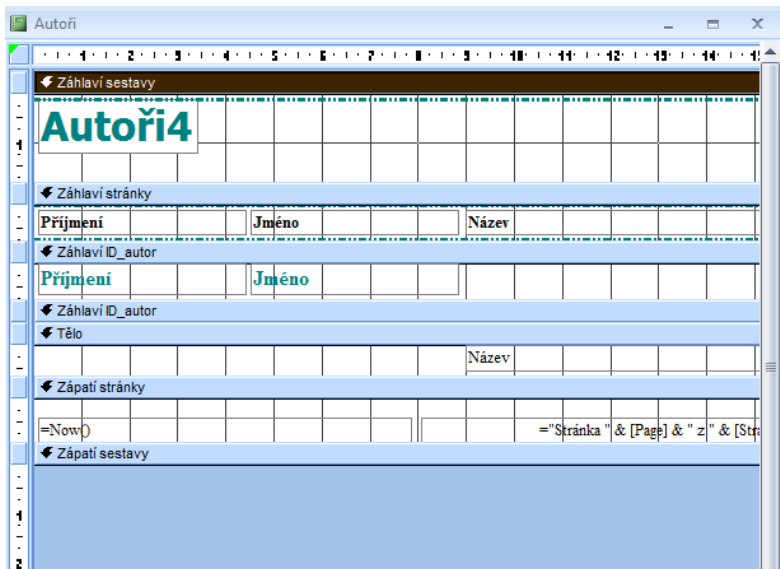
Autoři

1 2 3 4 5 6 7 8 9 10 11 12 13 14 15

Záhlaví sestavy

Autoři4

Záhlaví stránky

Příjmení Jméno Název

Záhlaví ID_autor

Příjmení Jméno

Záhlaví ID_autor

Tělo

Název

Zápatí stránky

=Now()

="Stránka " & [Page] & " z" & [Stra

Zápatí sestavy

1

2